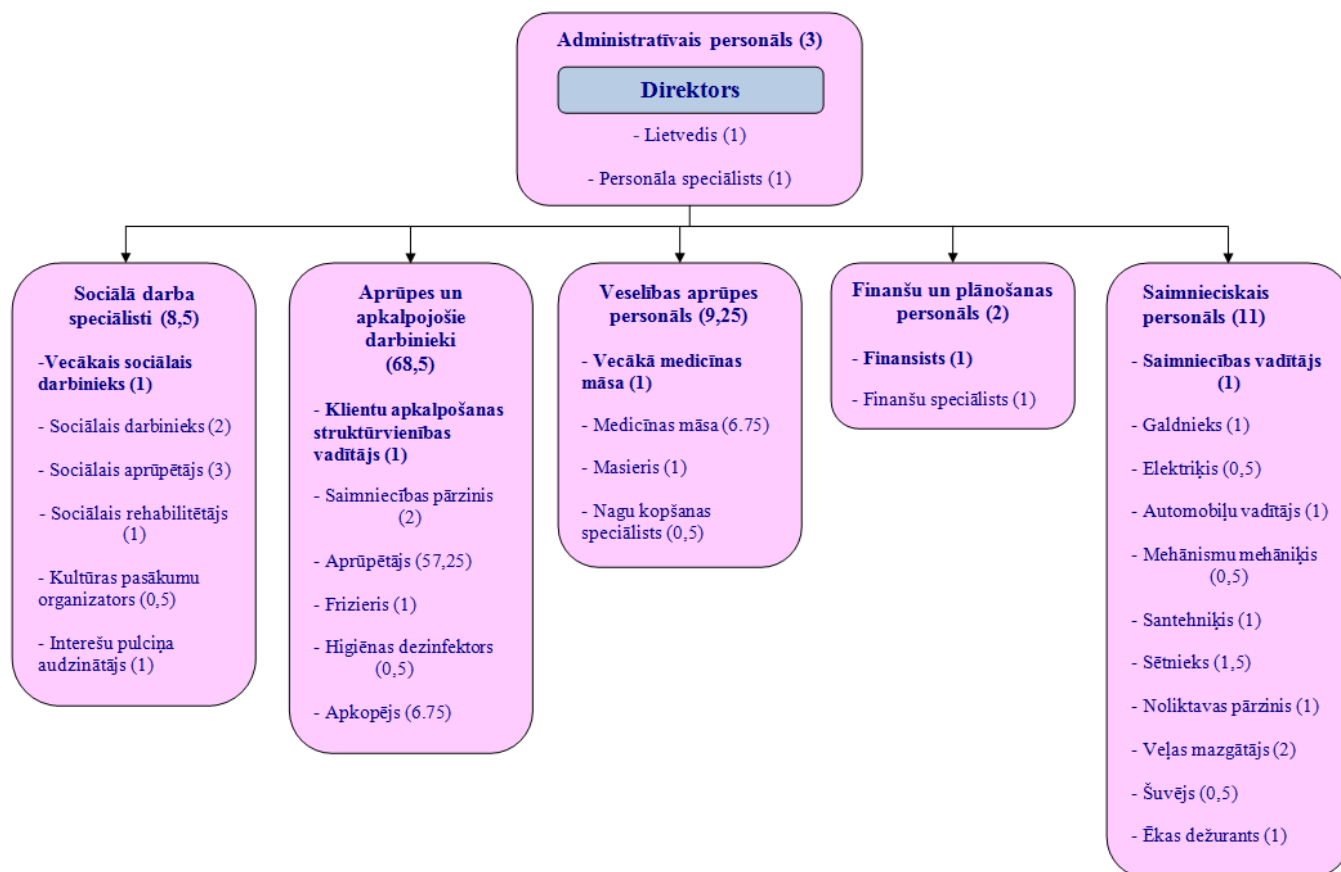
Administratīvais personāls (3)

Direktors

- Lietvedis (1)

- Personāla speciālists (1)

Sociālā darba speciālisti (8,5)

-Vecākais sociālais darbinieks (1)

- Sociālais darbinieks (2)

- Sociālais aprūpētājs (3)

- Sociālais rehabilitētājs (1)

- Kultūras pasākumu organizators (0,5)

- Interešu pulciņa audzinātājs (1)

Aprūpes un apkalpojošie darbinieki (68,5)

- Klientu apkalpošanas struktūrvienības vadītājs (1)

- Saimniecības pārzinis (2)

- Aprūpētājs (57,25)

- Frizieris (1)

- Higiēnas dezinfektors (0,5)

- Apkopējs (6.75)

Veselības aprūpes personāls (9,25)

- Vecākā medicīnas māsa (1)

- Medicīnas māsa (6.75)

- Masieris (1)

- Nagu kopšanas speciālists (0,5)

Finanšu un plānošanas personāls (2)

- Finansists (1)

- Finanšu speciālists (1)

Saimnieciskais personāls (11)

- Saimniecības vadītājs (1)

- Galdnieks (1)

- Elektriķis (0,5)

- Automobiļu vadītājs (1)

- Mehānismu mehāniķis (0,5)

- Santehniķis (1)

- Sētnieks (1,5)

- Noliktavas pārzinis (1)

- Veļas mazgātājs (2)

- Šuvējs (0,5)

- Ēkas dežurants (1)